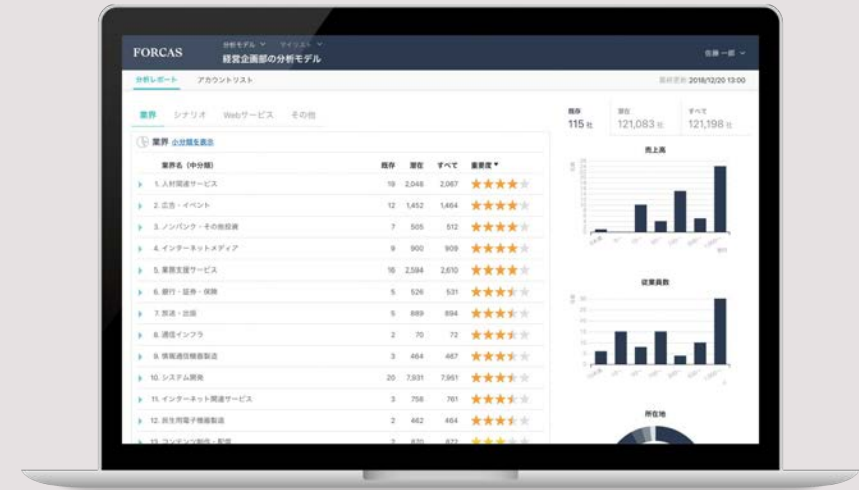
FORCAS
分析モデル ∨ マイリスト ∨
経営企画部の分析モデル
吉藤 一郎 ∨

分析レポート アカウントリスト
最終更新 2018/12/20 13:00

業界 シナリオ Webサービス その他

業界 小分類を表示

| 業界名（中分類） | 既存 | 潜在 | すべて | 重要度 |
|---|---|---|---|---|
| 1. 人材関連サービス | 19 | 2,048 | 2,067 | |
| 2. 広告・イベント | 12 | 1,452 | 1,464 | |
| 3. ノンバンク・その他投資 | 7 | 505 | 512 | |
| 4. インターネットメディア | 9 | 900 | 909 | |
| 5. 業務支援サービス | 16 | 2,594 | 2,610 | |
| 6. 銀行・証券・保険 | 5 | 526 | 531 | |
| 7. 放送・出版 | 5 | 889 | 894 | |
| 8. 通信インフラ | 2 | 70 | 72 | |
| 9. 情報通信機器製造 | 3 | 464 | 467 | |
| 10. システム開発 | 20 | 7,931 | 7,951 | |
| 11. インターネット関連サービス | 3 | 758 | 761 | |
| 12. 民生用電子機器製造 | 2 | 462 | 464 | |
| 13. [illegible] | 2 | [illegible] | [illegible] | |

既存 115 社
潜在 121,083 社
すべて 121,198 社

売上高

従業員数

所在地